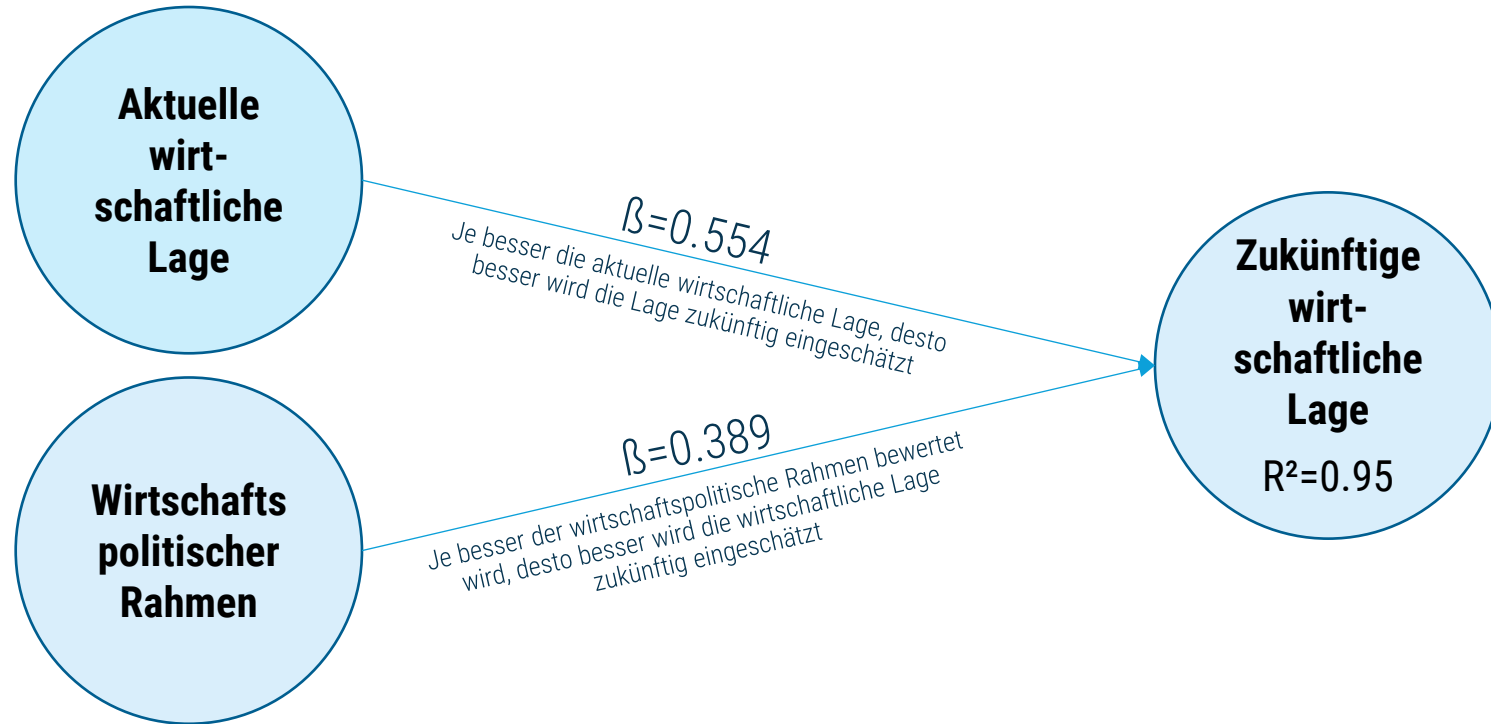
Aktuelle wirtschaftliche Lage

ß=0.554

Je besser die aktuelle wirtschaftliche Lage, desto besser wird die Lage zukünftig eingeschätzt

Zukünftige wirtschaftliche Lage

R²=0.95

Wirtschafts politischer Rahmen

ß=0.389

Je besser der wirtschaftspolitische Rahmen bewertet wird, desto besser wird die wirtschaftliche Lage zukünftig eingeschätzt